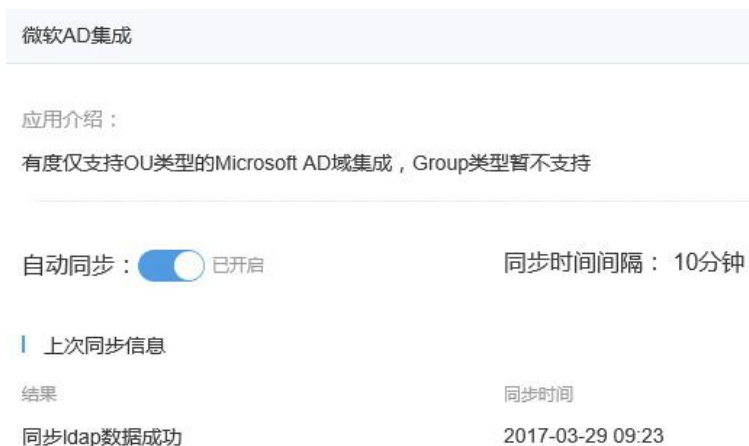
微软AD集成

应用介绍：

有度仅支持OU类型的Microsoft AD域集成，Group类型暂不支持

自动同步： 已开启

同步时间间隔： 10分钟

上次同步信息

| 结果 | 同步时间 |
|---|---|
| 同步ldap数据成功 | 2017-03-29 09:23 |